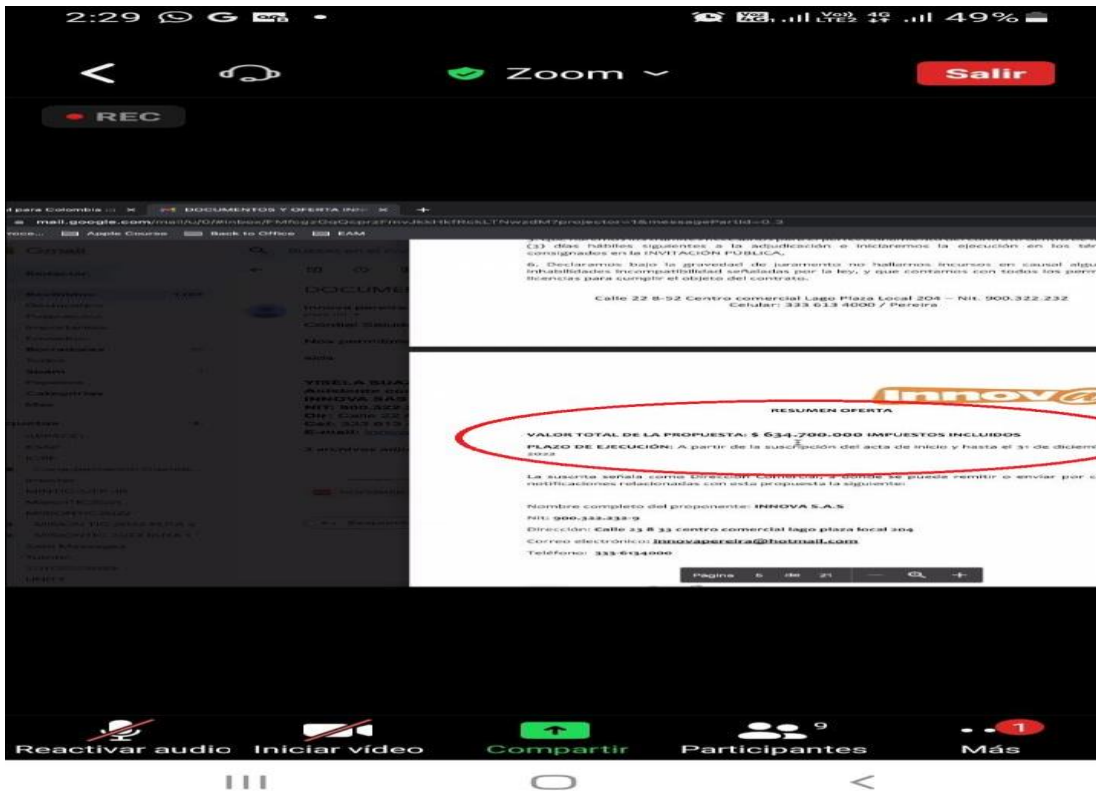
2:29

49%

Zoom

Salir

REC

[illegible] para Colombia

DOCUMENTOS Y OFERTA INN

mail.google.com/mail/u/0/#inbox/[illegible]

Apple Course

Back to Office

EAM

Gmail

(3) días hábiles siguientes a la adjudicación e iniciaremos la ejecución en los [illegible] consignados en la INVITACIÓN PUBLICA.

6. Declaramos bajo la gravedad de juramento no hallarnos incursos en causal algu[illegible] inhabilidades incompatibilidad señaladas por la ley, y que contamos con todos los perm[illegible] licencias para cumplir el objeto del contrato.

Calle 22 8-52 Centro comercial Lago Plaza Local 204 – Nit. 900.322.232
Celular: 333 613 4000 / Pereira

Innov@

RESUMEN OFERTA

VALOR TOTAL DE LA PROPUESTA: $ 634.700.000 IMPUESTOS INCLUIDOS

PLAZO DE EJECUCIÓN: A partir de la suscripción del acta de inicio y hasta el 31 de diciem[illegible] 2022

La suscrita señala como Dirección Comercial a donde se puede remitir o enviar por c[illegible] notificaciones relacionadas con esta propuesta la siguiente:

Nombre completo del proponente: INNOVA S.A.S

Nit: 900.322.232-9

Dirección: Calle 23 8 33 centro comercial lago plaza local 204

Correo electrónico: innovapereira@hotmail.com

Teléfono: 333-6134000

Página 6 de 21

Reactivar audio

Iniciar vídeo

Compartir

9

Participantes

1

Más